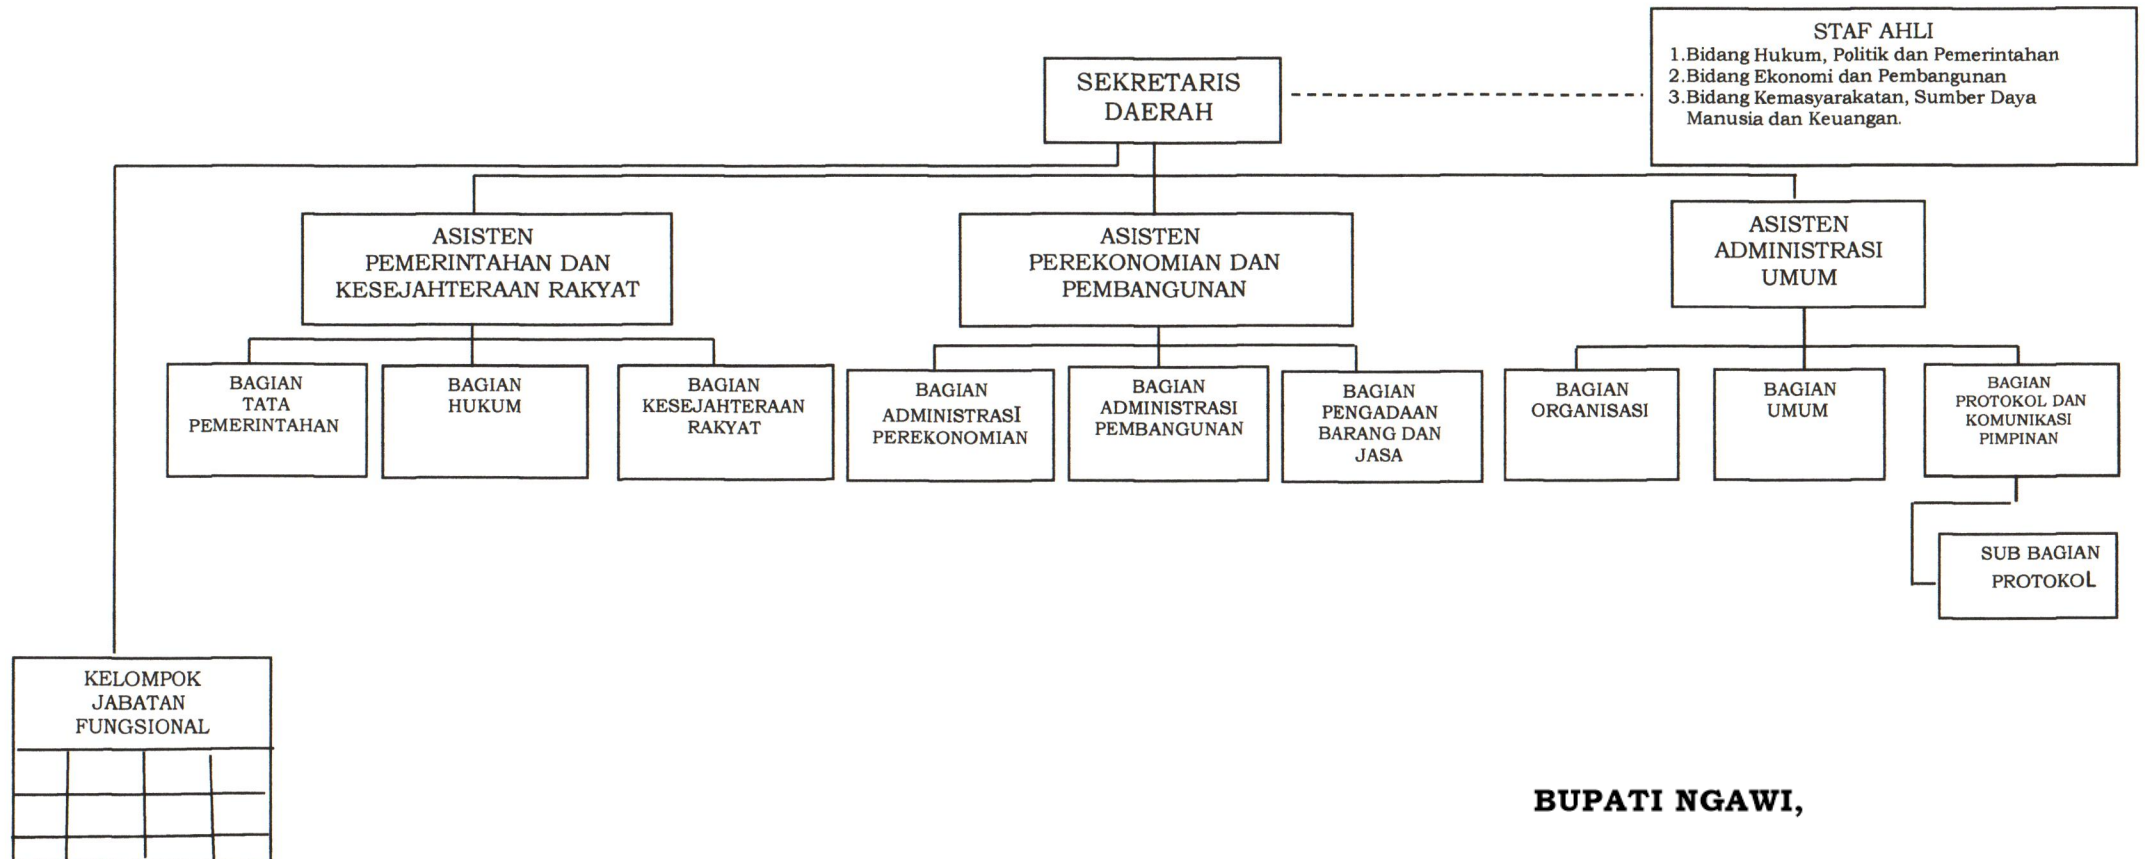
SEKRETARIS DAERAH

STAF AHLI
1.Bidang Hukum, Politik dan Pemerintahan
2.Bidang Ekonomi dan Pembangunan
3.Bidang Kemasyarakatan, Sumber Daya Manusia dan Keuangan.

ASISTEN PEMERINTAHAN DAN KESEJAHTERAAN RAKYAT

ASISTEN PEREKONOMIAN DAN PEMBANGUNAN

ASISTEN ADMINISTRASI UMUM

BAGIAN TATA PEMERINTAHAN

BAGIAN HUKUM

BAGIAN KESEJAHTERAAN RAKYAT

BAGIAN ADMINISTRASI PEREKONOMIAN

BAGIAN ADMINISTRASI PEMBANGUNAN

BAGIAN PENGADAAN BARANG DAN JASA

BAGIAN ORGANISASI

BAGIAN UMUM

BAGIAN PROTOKOL DAN KOMUNIKASI PIMPINAN

SUB BAGIAN PROTOKOL

KELOMPOK JABATAN FUNGSIONAL

BUPATI NGAWI,